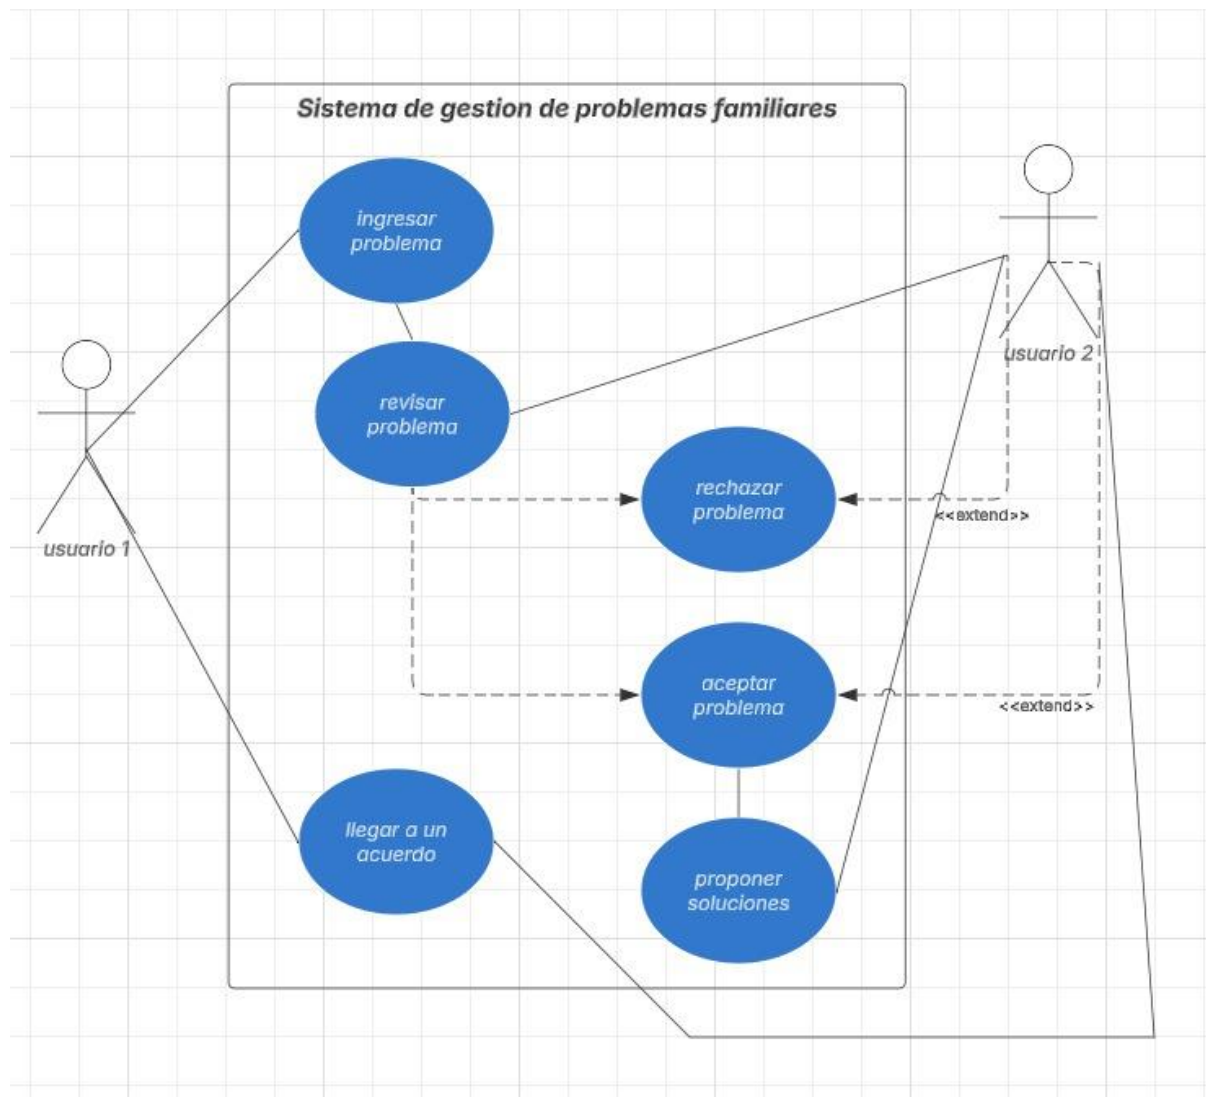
Sistema de gestion de problemas familiares

ingresar problema

revisar problema

rechazar problema

aceptar problema

llegar a un acuerdo

proponer soluciones

usuario 1

usuario 2

<<extend>>

<<extend>>